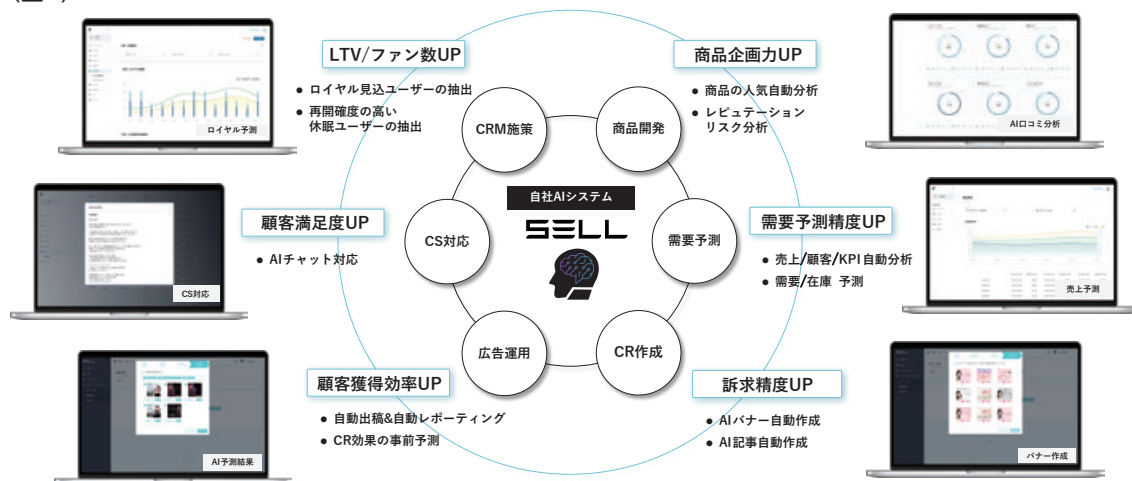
LTV/ファン数UP
● ロイヤル見込ユーザーの抽出
● 再開確度の高い休眠ユーザーの抽出

ロイヤル予測

商品企画力UP
● 商品の人気自動分析
● レピュテーションリスク分析

AI口コミ分析

CRM施策
商品開発
自社AIシステム
SELL
CS対応
需要予測
広告運用
CR作成

顧客満足度UP
● AIチャット対応

CS対応

需要予測精度UP
● 売上/顧客/KPI自動分析
● 需要/在庫 予測

売上予測

顧客獲得効率UP
● 自動出稿&自動レポーティング
● CR効果の事前予測

AI予測結果

訴求精度UP
● AIバナー自動作成
● AI記事自動作成

バナー作成